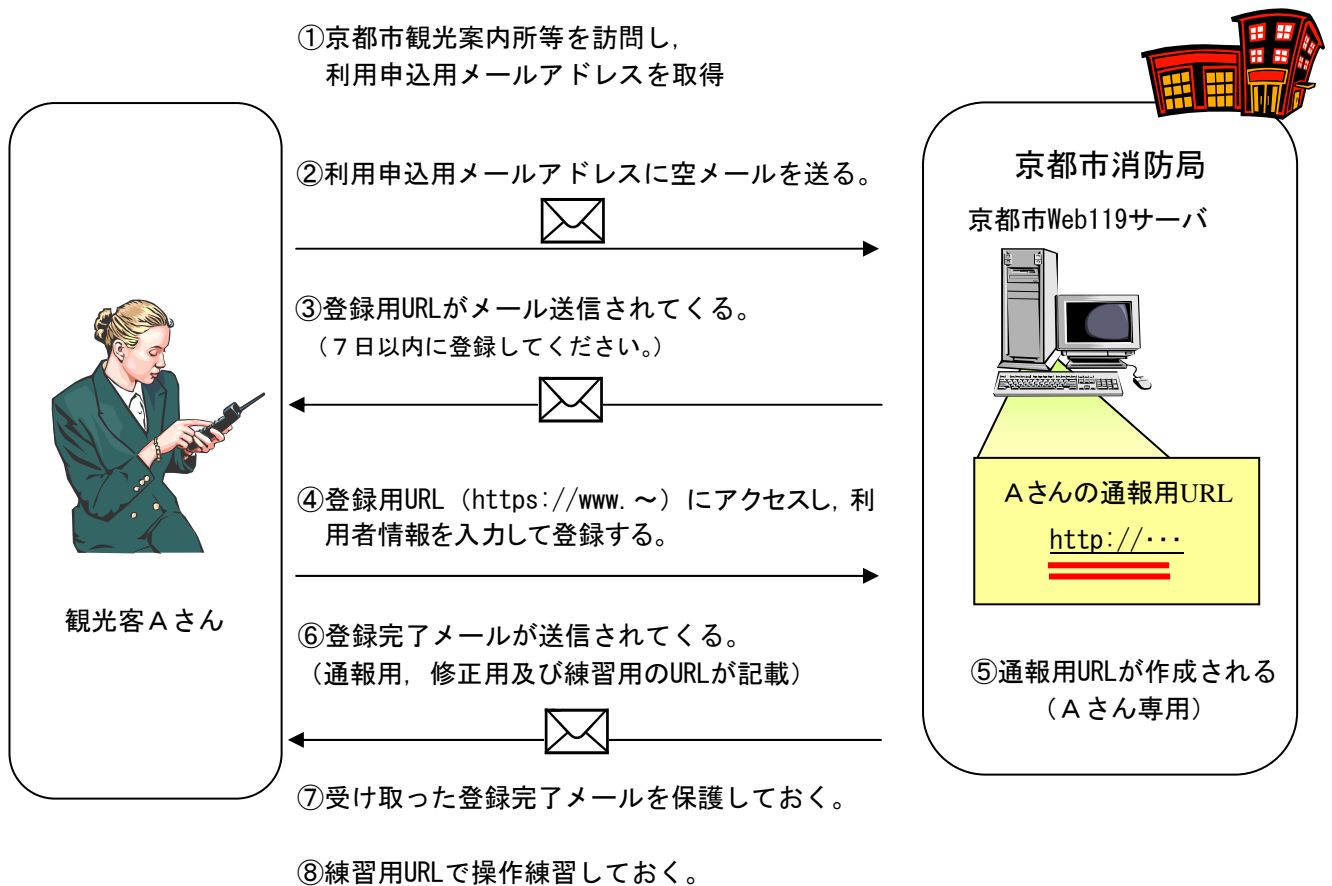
①京都市観光案内所等を訪問し，
利用申込用メールアドレスを取得

観光客Ａさん

②利用申込用メールアドレスに空メールを送る。

③登録用URLがメール送信されてくる。
（７日以内に登録してください。）

④登録用URL（https://www.～）にアクセスし，利用者情報を入力して登録する。

⑥登録完了メールが送信されてくる。
（通報用，修正用及び練習用のURLが記載）

⑦受け取った登録完了メールを保護しておく。

⑧練習用URLで操作練習しておく。

京都市消防局

京都市Web119サーバ

Ａさんの通報用URL

http://･･･

⑤通報用URLが作成される
（Ａさん専用）